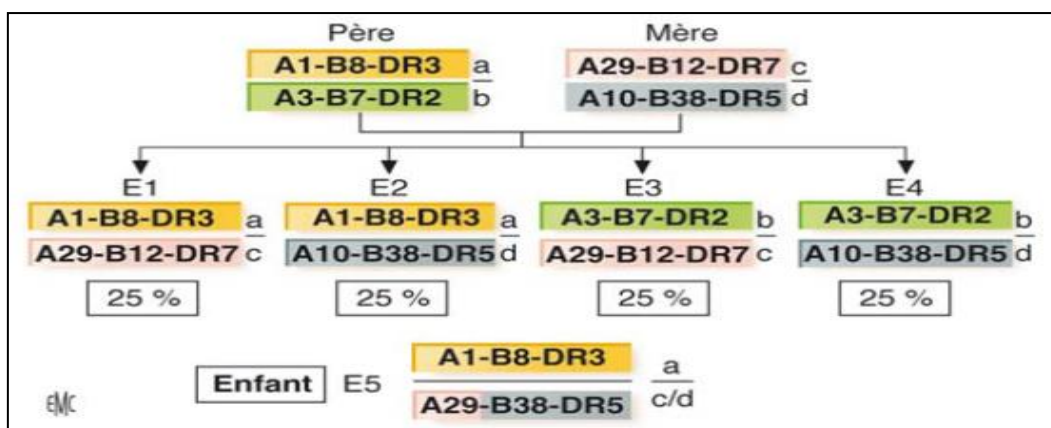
Père

A1-B8-DR3 a
A3-B7-DR2 b

Mère

A29-B12-DR7 c
A10-B38-DR5 d

E1
A1-B8-DR3 a
A29-B12-DR7 c
25 %

E2
A1-B8-DR3 a
A10-B38-DR5 d
25 %

E3
A3-B7-DR2 b
A29-B12-DR7 c
25 %

E4
A3-B7-DR2 b
A10-B38-DR5 d
25 %

Enfant E5
A1-B8-DR3 a
A29-B38-DR5 c/d

EMC